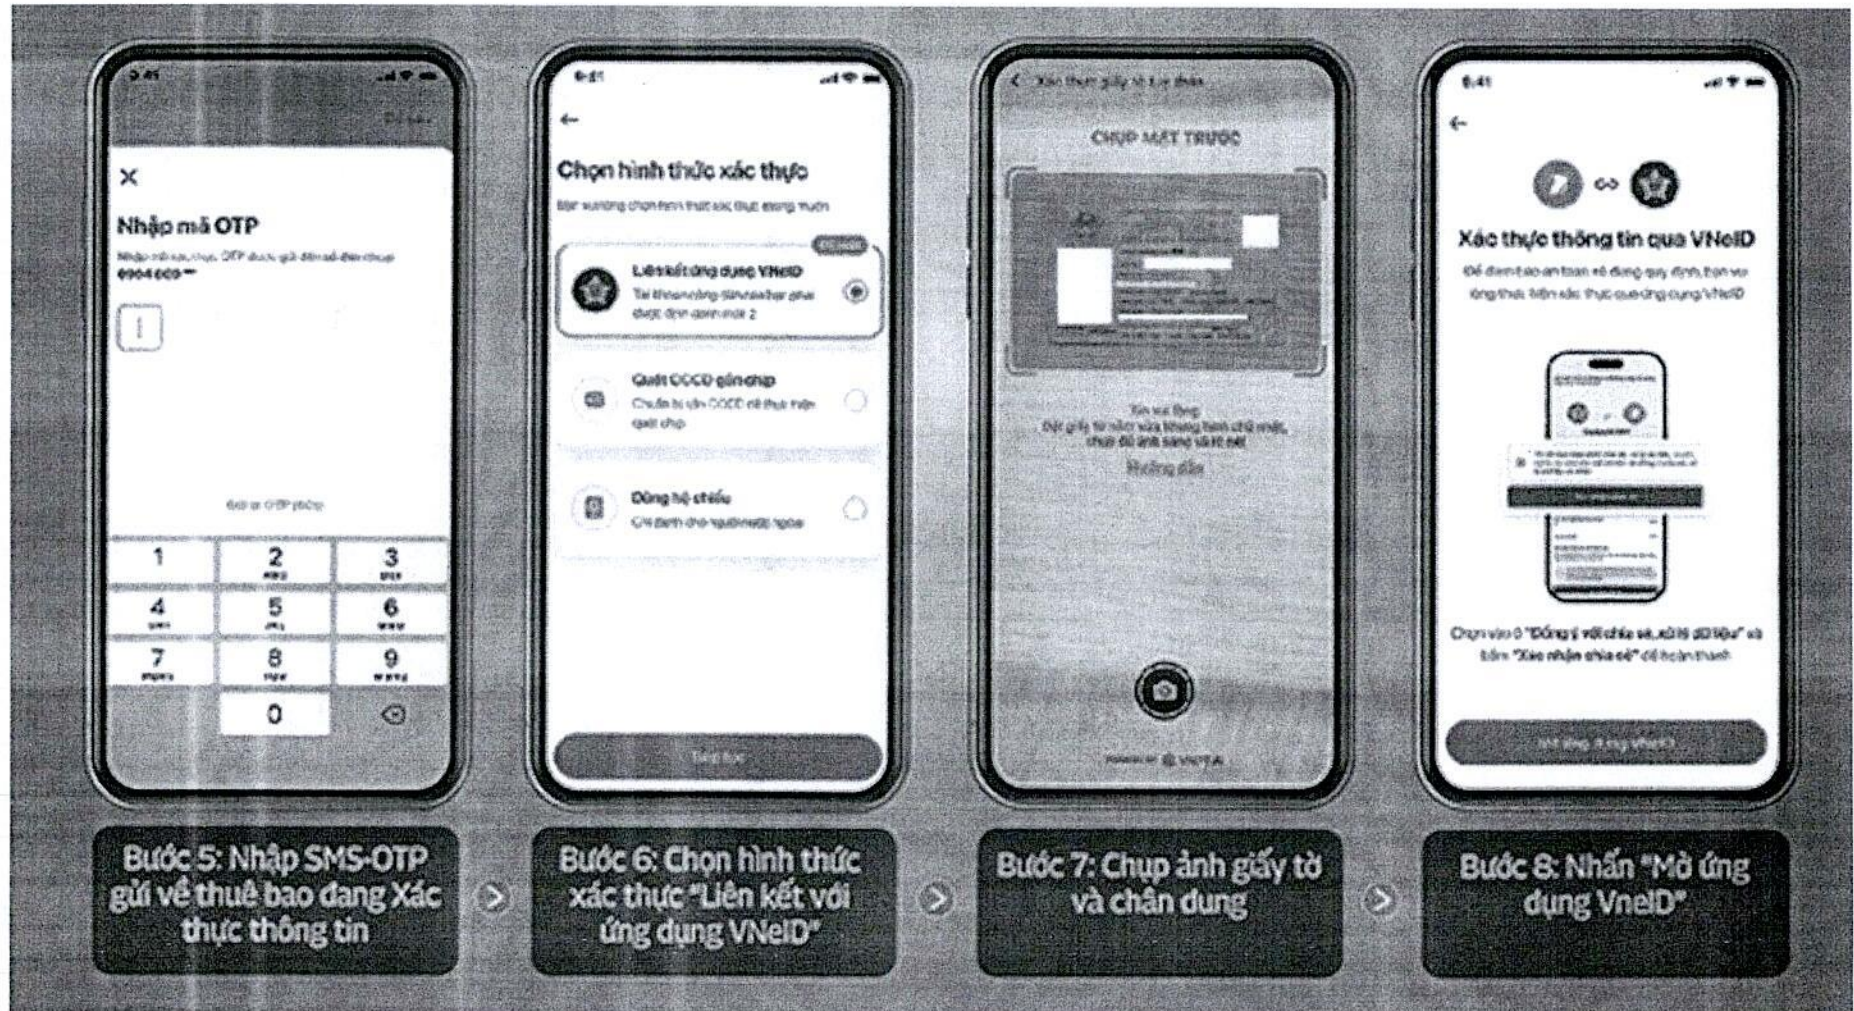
9:41

×

Nhập mã OTP

Nhập mã xác thực OTP được gửi đến số điện thoại 0904600***

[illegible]

| 1 | 2 | 3 |
|---|---|---|
| 4 | 5 | 6 |
| 7 | 8 | 9 |
| | 0 | |

Bước 5: Nhập SMS-OTP gửi về thuê bao đang Xác thực thông tin

9:41

←

Chọn hình thức xác thực

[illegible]

Liên kết ứng dụng VNeID

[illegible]

Quét CCCD gắn chip

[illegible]

Dùng hộ chiếu

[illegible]

Tiếp tục

Bước 6: Chọn hình thức xác thực "Liên kết với ứng dụng VNeID"

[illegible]

CHỤP MẶT TRƯỚC

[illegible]

Hướng dẫn

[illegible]

Bước 7: Chụp ảnh giấy tờ và chân dung

9:41

←

Xác thực thông tin qua VNeID

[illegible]

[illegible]

Bước 8: Nhấn "Mở ứng dụng VneID"